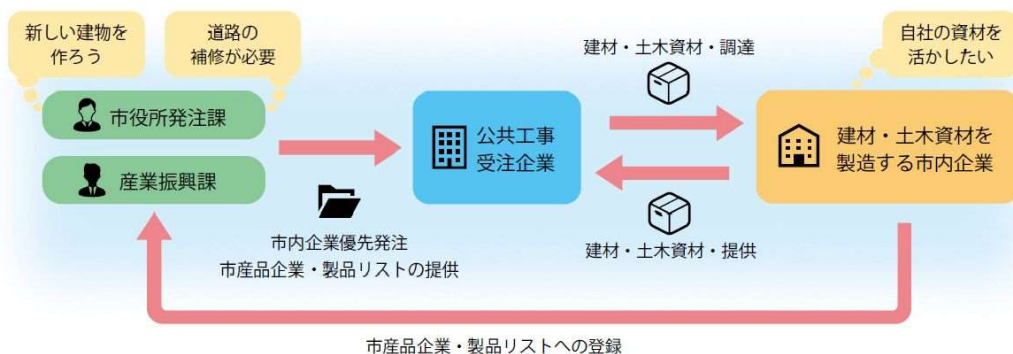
新しい建物を作ろう

道路の補修が必要

市役所発注課

産業振興課

市内企業優先発注
市産品企業・製品リストの提供

公共工事受注企業

建材・土木資材・調達

建材・土木資材・提供

自社の資材を活かしたい

建材・土木資材を製造する市内企業

市産品企業・製品リストへの登録